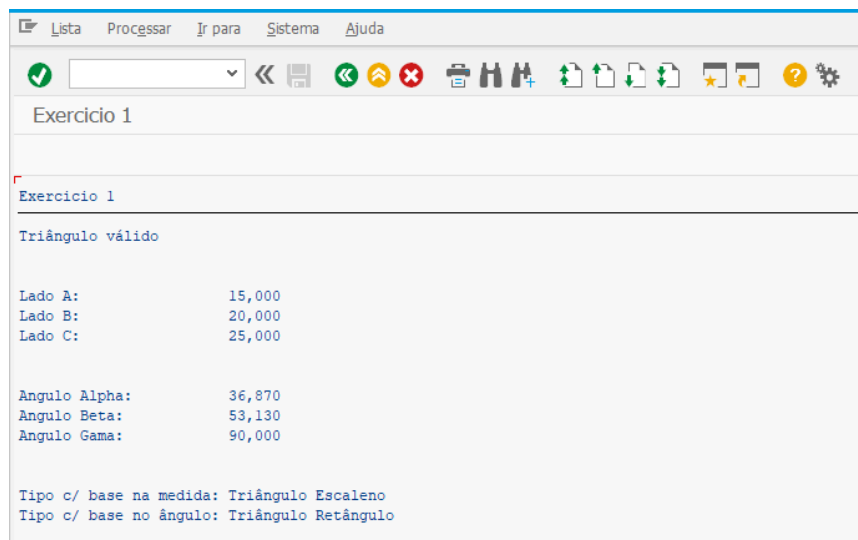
Lista Processar Ir para Sistema Ajuda

Exercicio 1

Exercicio 1

Triângulo válido

Lado A: 15,000
Lado B: 20,000
Lado C: 25,000

Angulo Alpha: 36,870
Angulo Beta: 53,130
Angulo Gama: 90,000

Tipo c/ base na medida: Triângulo Escaleno
Tipo c/ base no ângulo: Triângulo Retângulo